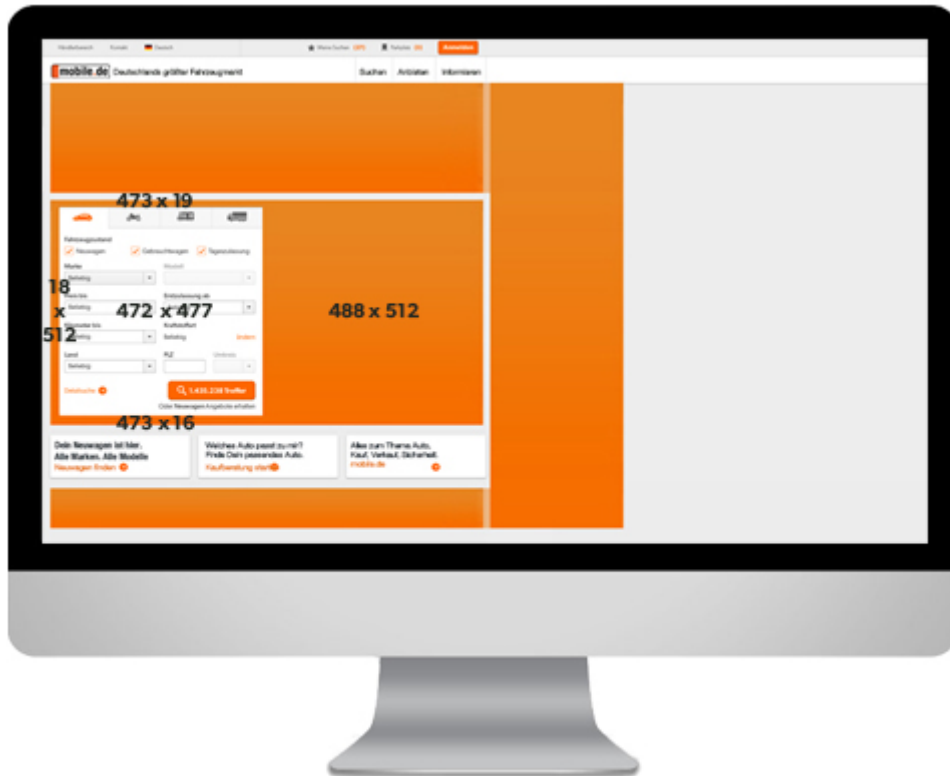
Händlerbereich Kontakt Deutsch

Meine Suchen Parkplatz Anmelden

mobile.de Deutschlands größter Fahrzeugmarkt

Suchen Anbieten Informieren

473 x 19

Fahrzeugzustand

Neuwagen Gebrauchtwagen Tageszulassung

Marke

Beliebig

Modell

18 x 512

Preis bis

Beliebig

472 x 477

Erstzulassung ab

Kilometer bis

Beliebig

Kraftstoffart

Beliebig

ändern

Land

Beliebig

PLZ

Umkreis

Detailsuche

1.435.338 Treffer

Oder Neuwagen-Angebote erhalten

473 x 16

488 x 512

Dein Neuwagen ist hier. Alle Marken. Alle Modelle

Neuwagen finden

Welches Auto passt zu mir? Finde Dein passendes Auto.

Kaufberatung starten

Alles zum Thema Auto. Kauf, Verkauf, Sicherheit. mobile.de